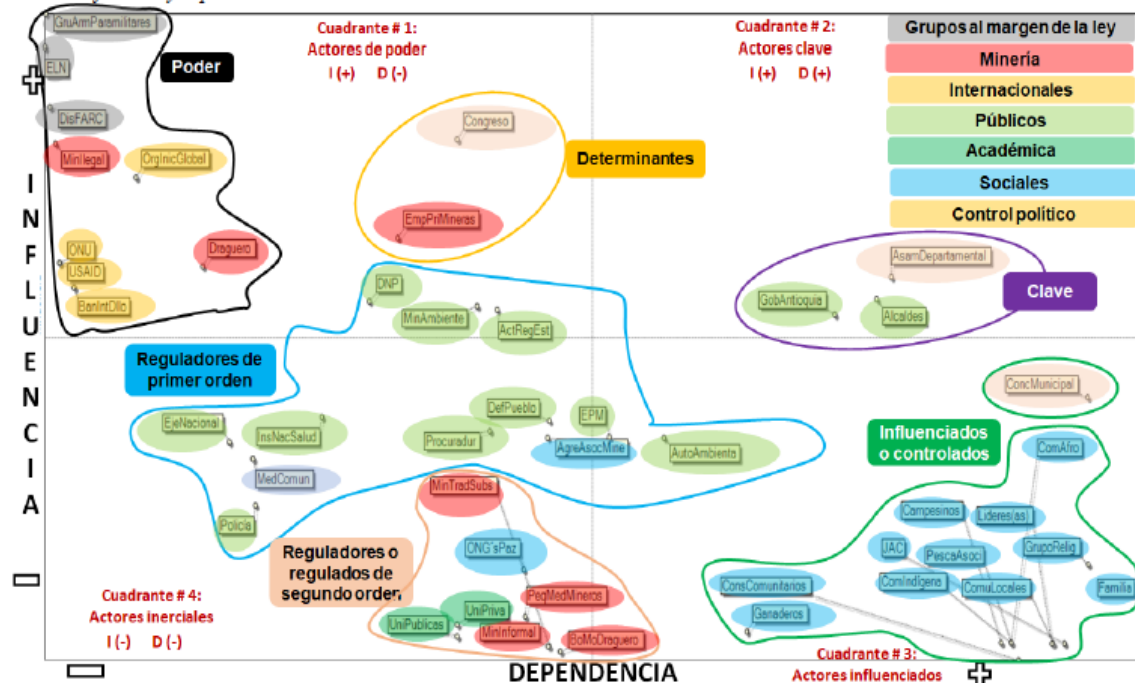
Cuadrante # 1:
Actores de poder
I (+) D (-)

Cuadrante # 2:
Actores clave
I (+) D (+)

Grupos al margen de la ley
Minería
Internacionales
Públicos
Académica
Sociales
Control político

GruArmParamilitares
ELN
Poder
DisFARC
MinIlegal
OrgInicGlobal
ONU
USAID
BanIntDllo
Draguero

Congreso
Determinantes
EmpPrMineras

AsamDepartamental
GobAntioquia
Clave
Alcaldes

DNP
MinAmbiente
ActRegEst

INFLUENCIA

Reguladores de primer orden
EjeNacional
InsNacSalud
MedComun
Policía
Procuradur
DefPueblo
EPM
AgreAsocMine
AutoAmbienta

ConcMunicipal
Influenciados o controlados
ComAfro
Campesinos
Lideres(as)
JAC
PescaAsoci
GrupoRelig
ComIndígena
ComuLocales
Familia
ConsComunitarios
Ganaderos

MinTradSubs
Reguladores o regulados de segundo orden
ONG´sPaz
PeqMedMineros
UniPublicas
UniPriva
MinInformal
BoMoDraguero

Cuadrante # 4:
Actores inerciales
I (-) D (-)

DEPENDENCIA

Cuadrante # 3:
Actores influenciados